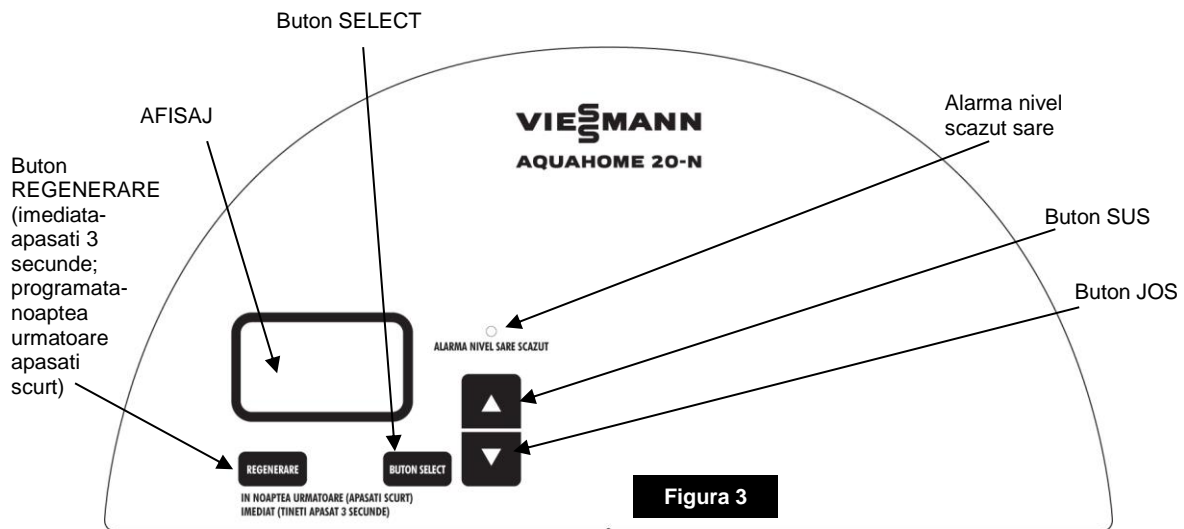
Buton SELECT

AFISAJ

VIESMANN
AQUAHOME 20-N

Alarma nivel scazut sare

Buton REGENERARE (imediata-apasati 3 secunde; programata-noaptea urmatoare apasati scurt)

Buton SUS

Buton JOS

ALARMA NIVEL SARE SCAZUT

REGENERARE

BUTON SELECT

IN NOAPTEA URMATOARE (APASATI SCURT)
IMEDIAT (TINETI APASAT 3 SECUNDE)

Figura 3